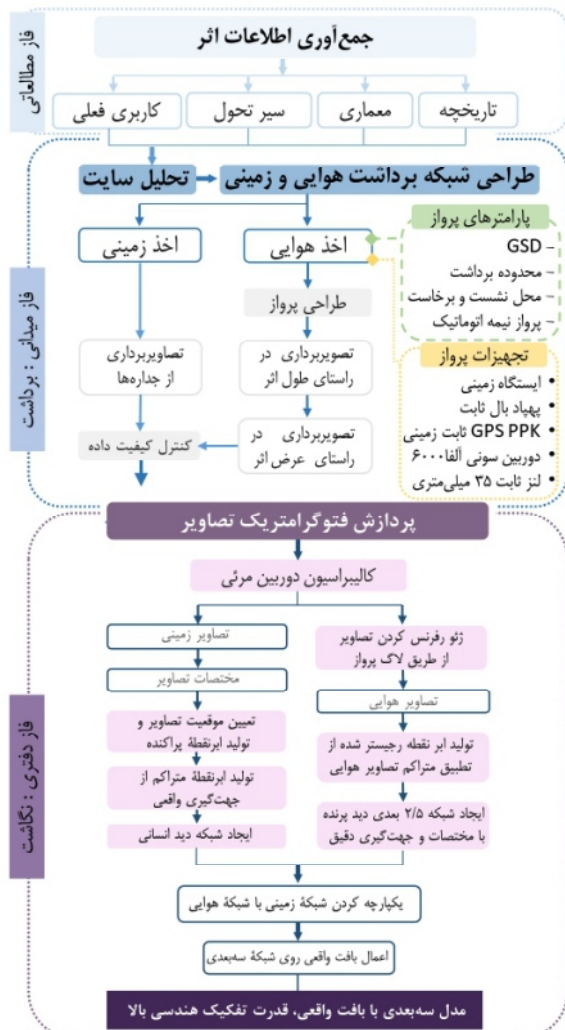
فاز مطالعاتی

جمع‌آوری اطلاعات اثر

تاریخچه
معماری
سیر تحول
کاربری فعلی

فاز میدانی : برداشت

طراحی شبکه برداشت هوایی و زمینی
تحلیل سایت

پارامترهای پرواز
GSD -
- محدوده برداشت
- محل نشست و برخاست
- پرواز نیمه اتوماتیک

تجهیزات پرواز
• ایستگاه زمینی
• پهپاد بال ثابت
• GPS PPK ثابت زمینی
• دوربین سونی آلفا ۶۰۰۰
• لنز ثابت ۳۵ میلی‌متری

اخذ هوایی
اخذ زمینی
طراحی پرواز
تصویربرداری در راستای طول اثر
تصاویربرداری از جدارها
تصویربرداری در راستای عرض اثر
کنترل کیفیت داده

فاز دفتری : نگاشت

پردازش فتوگرامتریک تصاویر
کالیبراسیون دوربین مرئی

ژئو رفرنس کردن تصاویر از طریق لاگ پرواز
تصاویر هوایی
تولید ابر نقطه رجیستر شده از تطبیق متراکم تصاویر هوایی
ایجاد شبکه ۲/۵ بعدی دید پرنده با مختصات و جهت‌گیری دقیق

تصاویر زمینی
مختصات تصاویر
تعیین موقعیت تصاویر و تولید ابرنقطه پراکنده
تولید ابرنقطه متراکم از جهت‌گیری واقعی
ایجاد شبکه دید انسانی

یکپارچه کردن شبکهٔ زمینی با شبکهٔ هوایی
اعمال بافت واقعی روی شبکهٔ سه‌بعدی
مدل سه‌بعدی با بافت واقعی، قدرت تفکیک هندسی بالا